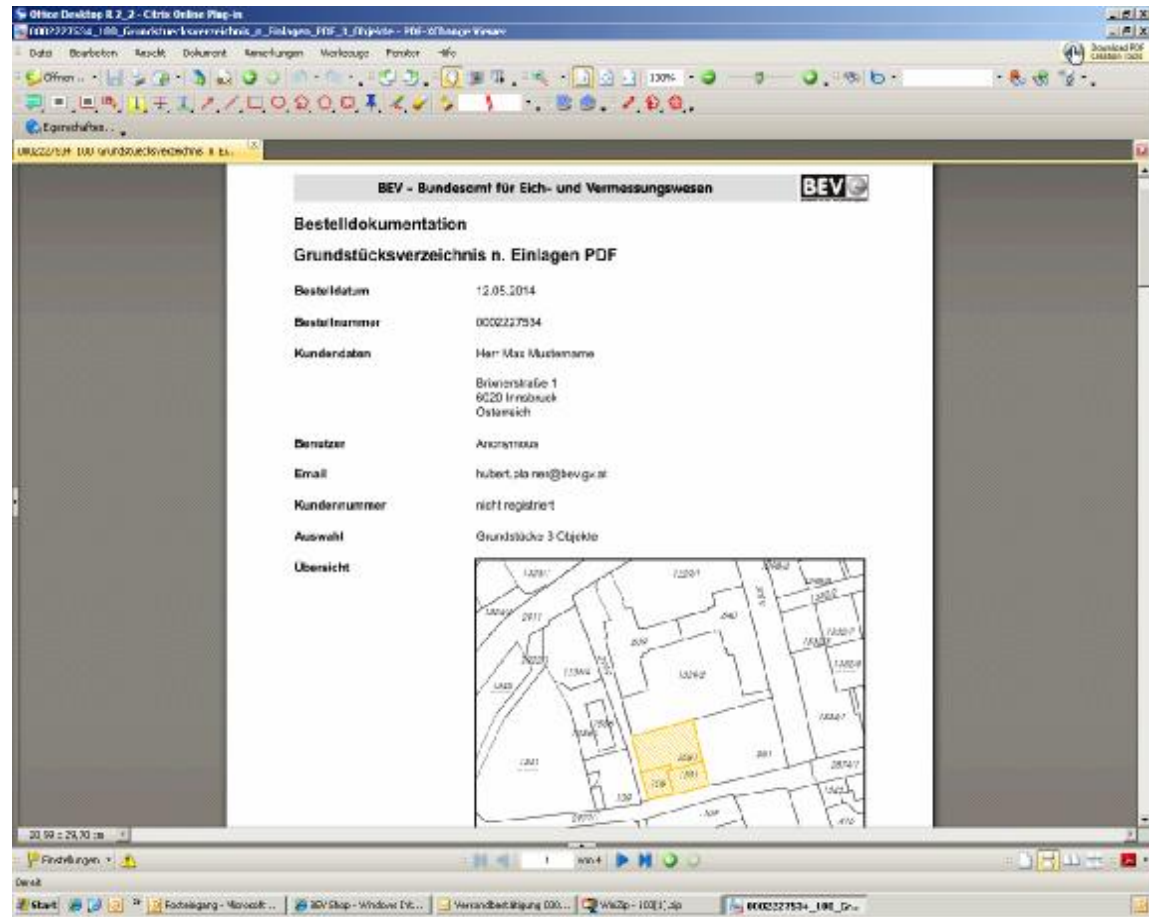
Office Desktop R 2_2 - Citrix Online Plug-in
0002227534_100_Grundstücksverzeichnis_n_Einlagen_PDF_3_Objekte - PDF-XChange Viewer

Datei Bearbeiten Ansicht Dokument Anmerkungen Werkzeuge Fenster Hilfe

Download PDF

Öffnen...

130%

Eigenschaften...

0002227534 100 Grundstücksverzeichnis n. Ei...

BEV - Bundesamt für Eich- und Vermessungswesen

BEV

Bestelldokumentation

Grundstücksverzeichnis n. Einlagen PDF

| | |
|---|---|
| Bestelldatum | 12.05.2014 |
| Bestellnummer | 0002227534 |
| Kundendaten | Herr Max Mustername<br>Brixnerstraße 1<br>6020 Innsbruck<br>Österreich |
| Benutzer | Anonymous |
| Email | hubert.planer@bev.gv.at |
| Kundennummer | nicht registriert |
| Auswahl | Grundstücke 3 Objekte |
| Übersicht | |

1220/1 1220/1 2911 840 839 1326/2 1326/4 1353/7 1353/8 1353/1 891 1391 139 1393 1351 4087

20,99 x 29,70 cm

Einstellungen

1 von 4

Bereit

Start Posteingang - Microsoft ... BEV Shop - Windows Int... Versandbestätigung 000... WinZip - 100[1].zip 0002227534_100_Gr...